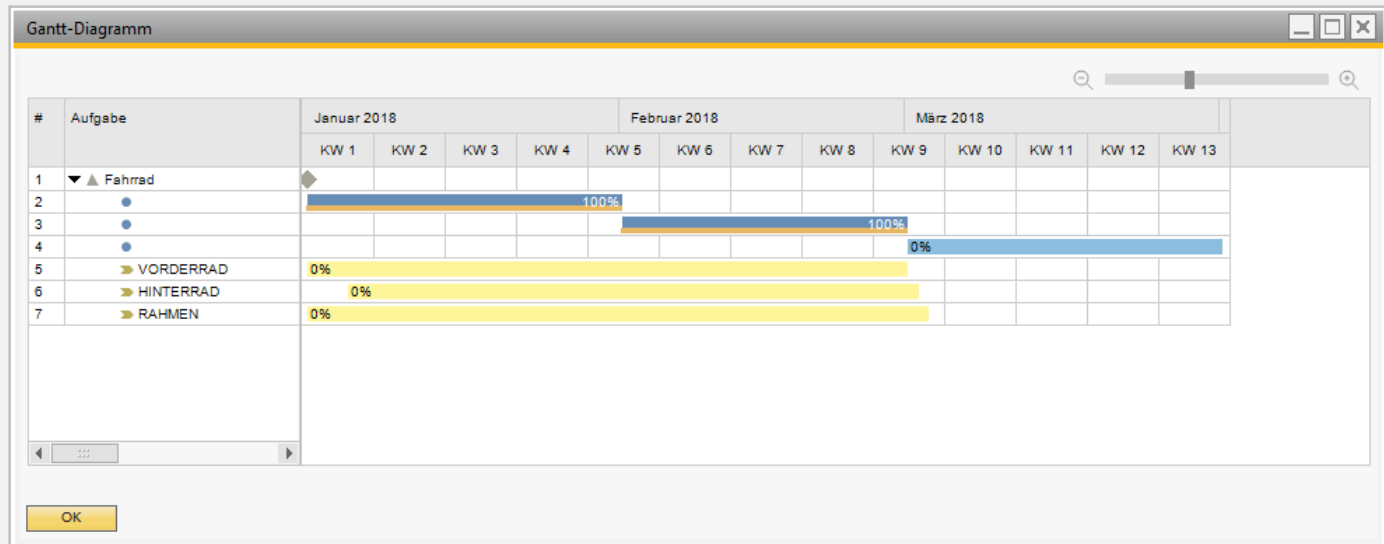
Gantt-Diagramm

| # | Aufgabe |
|---|---|
| 1 | Fahrrad |
| 2 | |
| 3 | |
| 4 | |
| 5 | VORDERRAD |
| 6 | HINTERRAD |
| 7 | RAHMEN |

Januar 2018 | Februar 2018 | März 2018

KW 1 | KW 2 | KW 3 | KW 4 | KW 5 | KW 6 | KW 7 | KW 8 | KW 9 | KW 10 | KW 11 | KW 12 | KW 13

100%
100%
0%
0%
0%
0%

OK